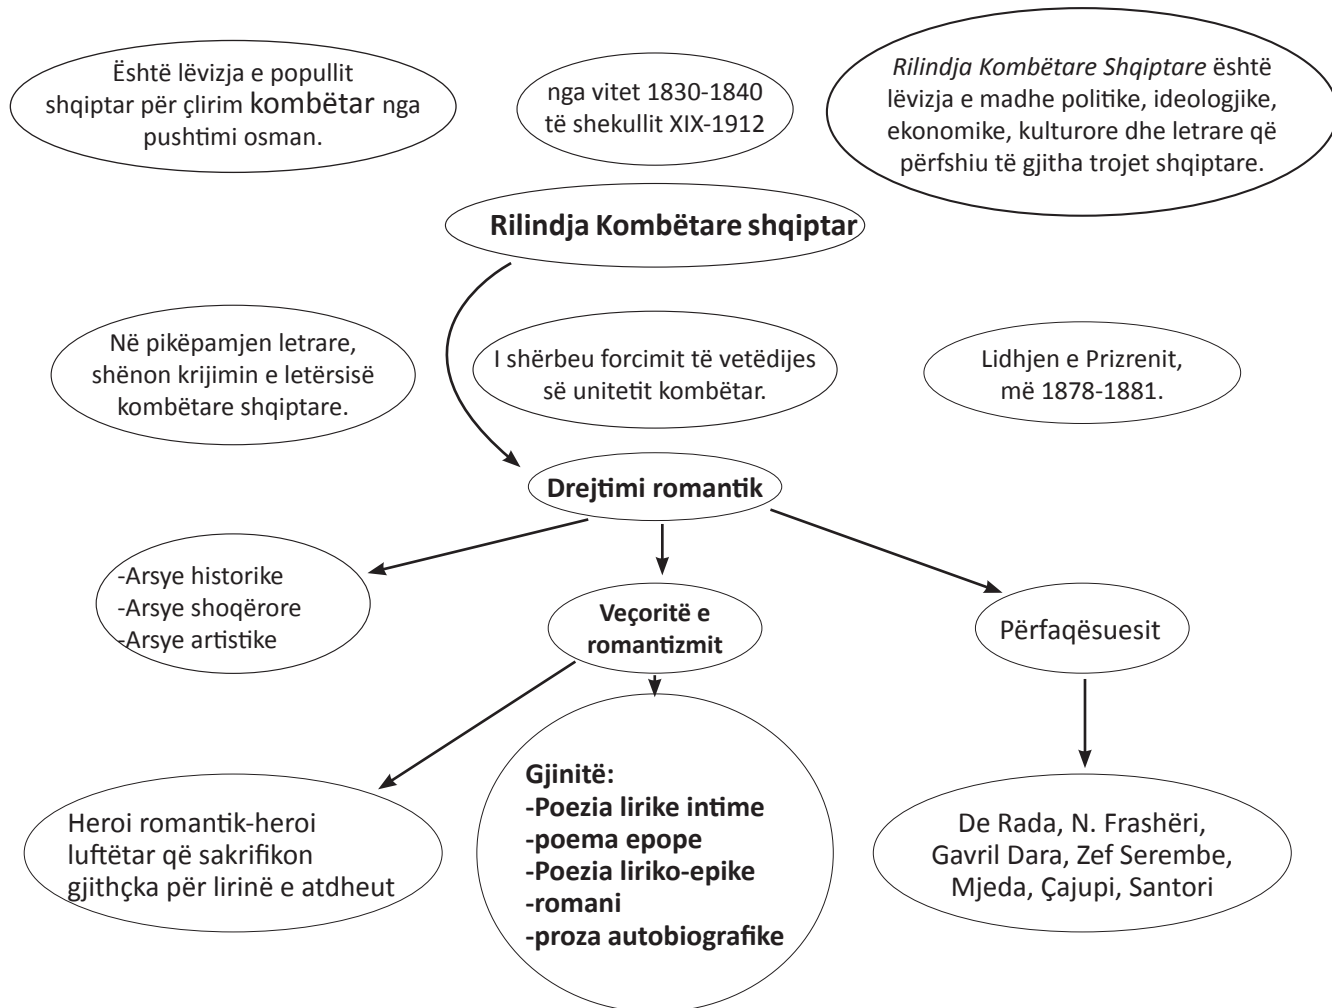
Është lëvizja e popullit shqiptar për çlirim kombëtar nga pushtimi osman.

nga vitet 1830-1840 të shekullit XIX-1912

*Rilindja Kombëtare Shqiptare* është lëvizja e madhe politike, ideologjike, ekonomike, kulturore dhe letrare që përfshiu të gjitha trojet shqiptare.

**Rilindja Kombëtare shqiptar**

Në pikëpamjen letrare, shënon krijimin e letërsisë kombëtare shqiptare.

I shërbeu forcimit të vetëdijes së unitetit kombëtar.

Lidhjen e Prizrenit, më 1878-1881.

**Drejtimi romantik**

-Arsye historike
-Arsye shoqërore
-Arsye artistike

**Veçoritë e romantizmit**

Përfaqësuesit

Heroi romantik-heroi luftëtar që sakrifikon gjithçka për lirinë e atdheut

**Gjinitë:**
**-Poezia lirike intime**
**-poema epope**
**-Poezia liriko-epike**
**-romani**
**-proza autobiografike**

De Rada, N. Frashëri, Gavril Dara, Zef Serembe, Mjeda, Çajupi, Santori